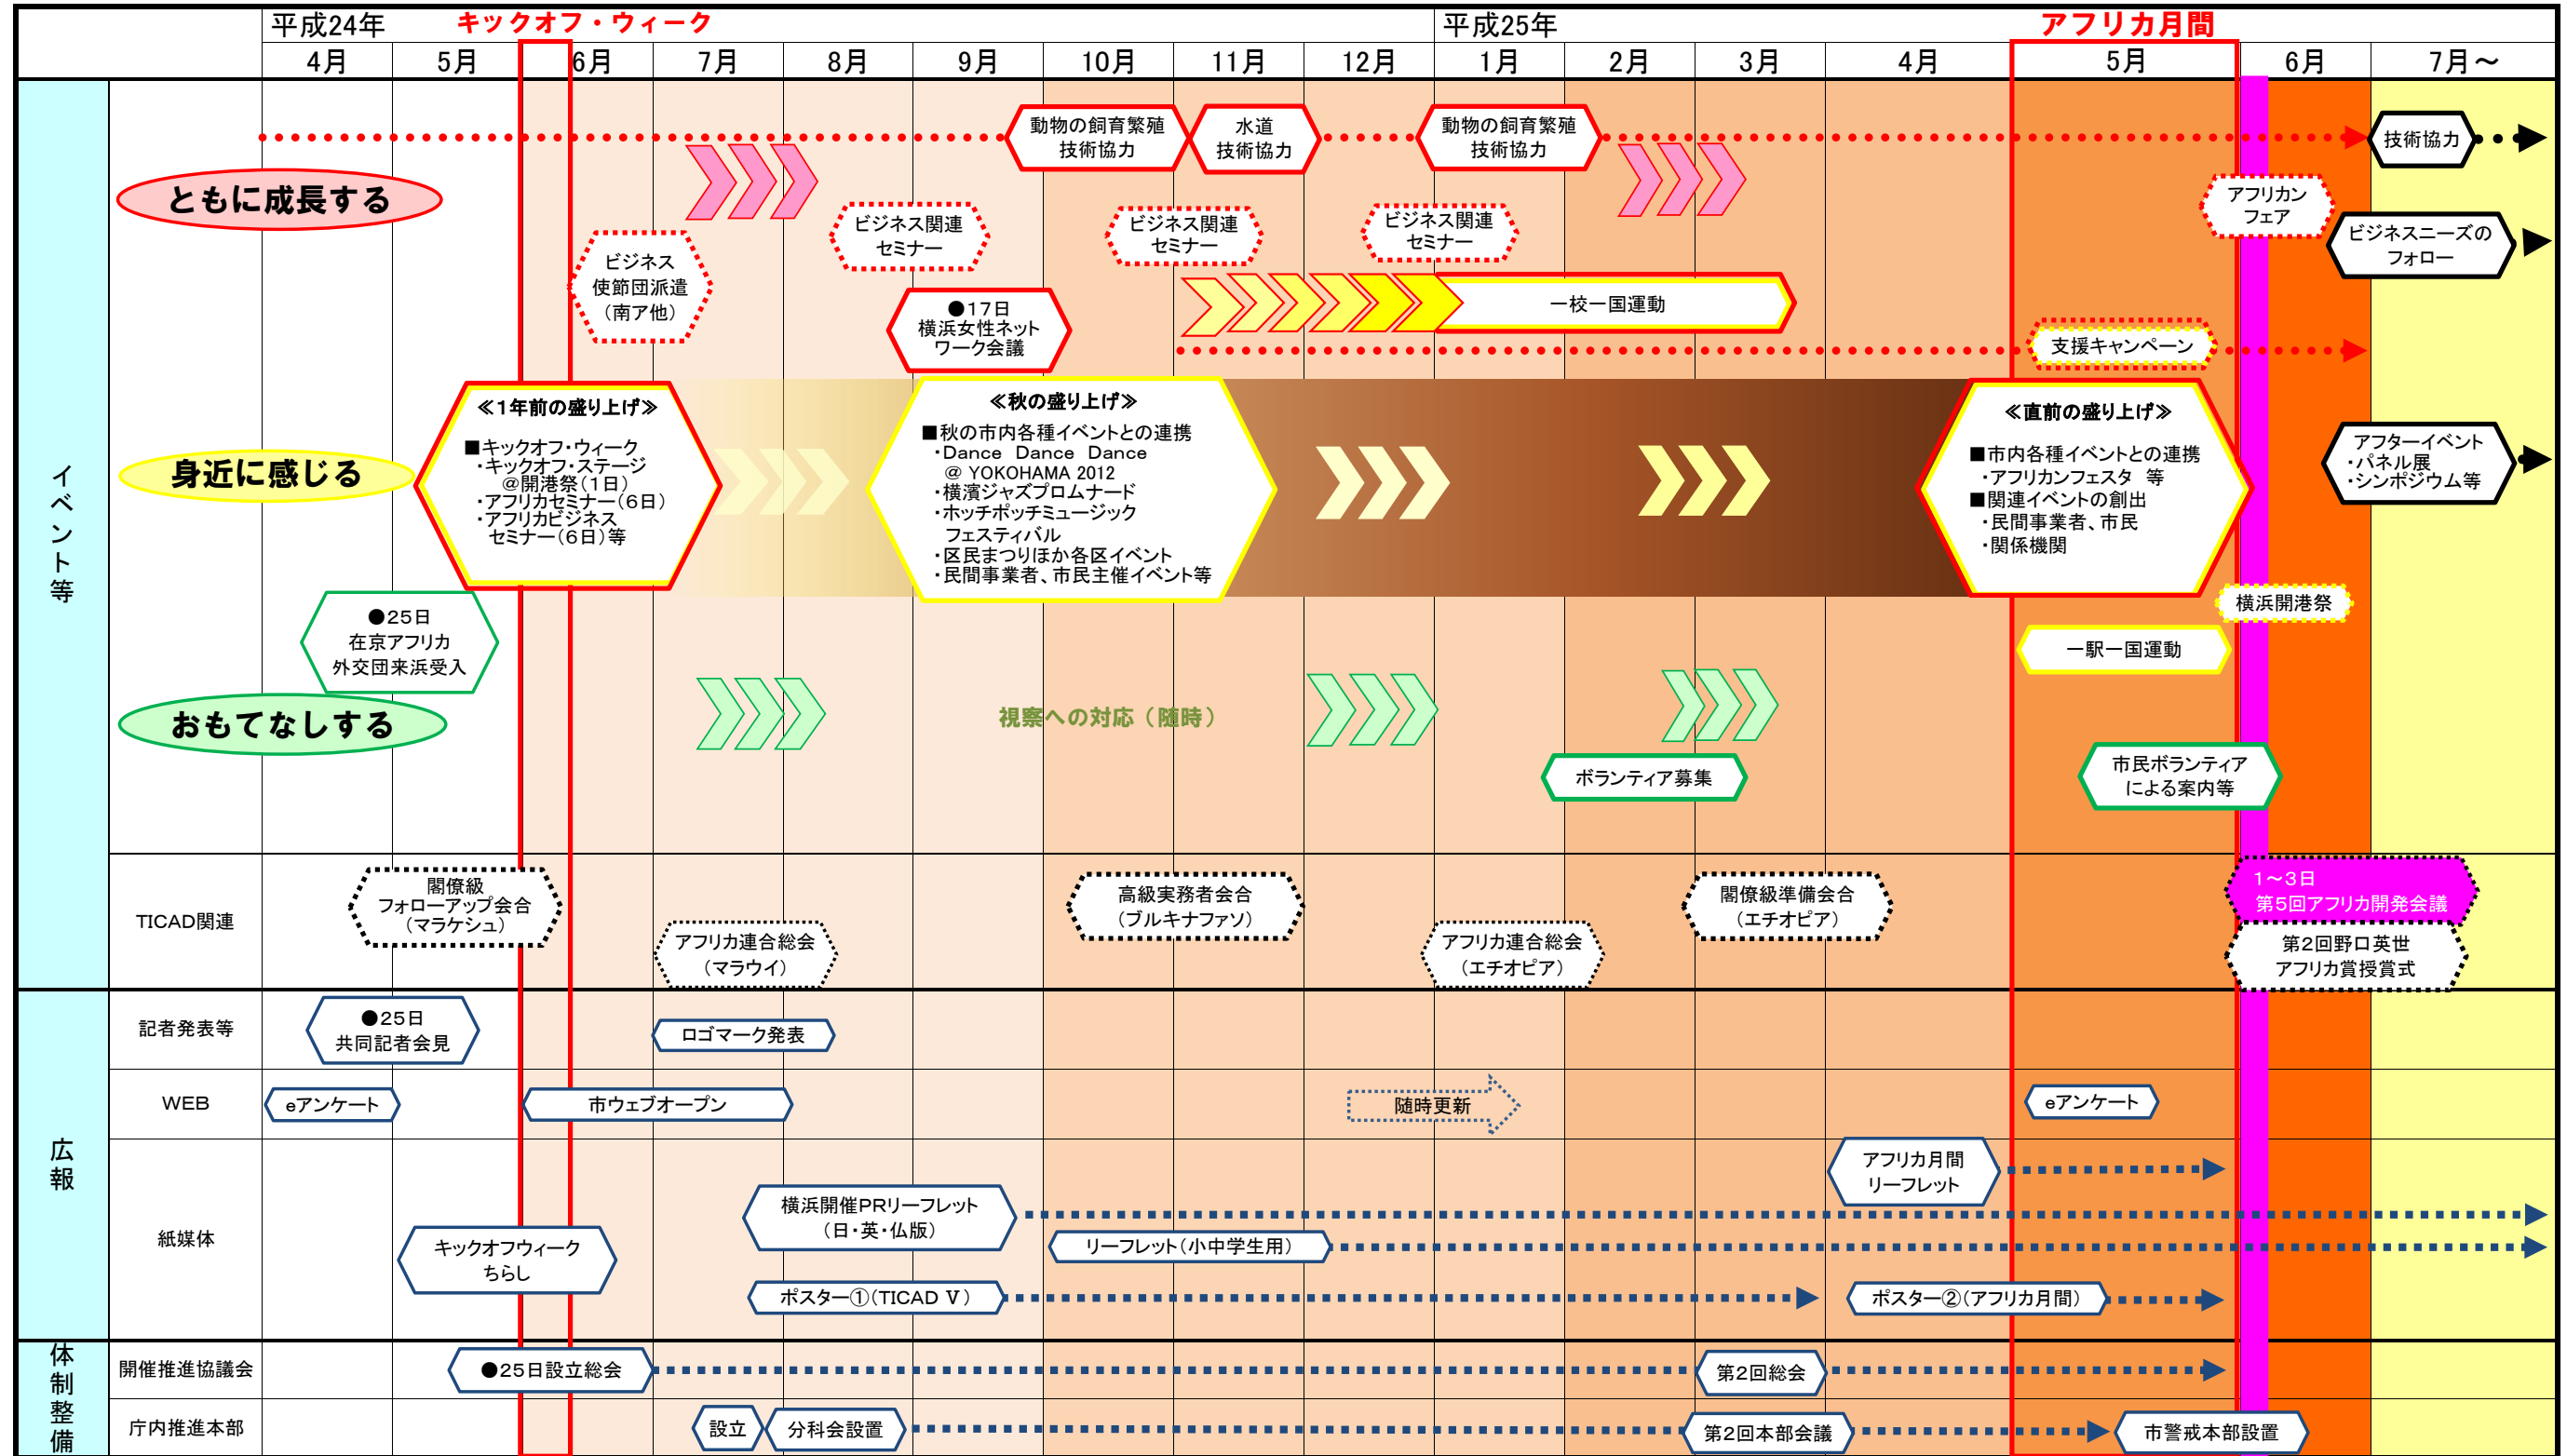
平成24年 キックオフ・ウィーク 平成25年 アフリカ月間

| | 4月 | 5月 | 6月 | 7月 | 8月 | 9月 | 10月 | 11月 | 12月 | 1月 | 2月 | 3月 | 4月 | 5月 | 6月 | 7月～ |
|---|---|---|---|---|---|---|---|---|---|---|---|---|---|---|---|---|

イベント等

ともに成長する

動物の飼育繁殖技術協力
水道技術協力
動物の飼育繁殖技術協力
技術協力
ビジネス使節団派遣（南ア他）
ビジネス関連セミナー
ビジネス関連セミナー
ビジネス関連セミナー
アフリカンフェア
ビジネスニーズのフォロー
●17日 横浜女性ネットワーク会議
一校一国運動
支援キャンペーン

身近に感じる

≪1年前の盛り上げ≫
■キックオフ･ウィーク
･キックオフ･ステージ @開港祭（1日）
･アフリカセミナー（6日）
･アフリカビジネスセミナー（6日）等

≪秋の盛り上げ≫
■秋の市内各種イベントとの連携
･Dance Dance @ YOKOHAMA 2012
･横濱ジャズプロムナード
･ホッチポッチミュージックフェスティバル
･区民まつりほか各区イベント
･民間事業者、市民主催イベント等

≪直前の盛り上げ≫
■市内各種イベントとの連携
･アフリカンフェスタ 等
■関連イベントの創出
･民間事業者、市民
･関係機関

アフターイベント
･パネル展
･シンポジウム等

横浜開港祭
一駅一国運動

おもてなしする

●25日 在京アフリカ外交団来浜受入
視察への対応（随時）
ボランティア募集
市民ボランティアによる案内等

TICAD関連
閣僚級フォローアップ会合（マラケシュ）
アフリカ連合総会（マラウイ）
高級実務者会合（ブルキナファソ）
アフリカ連合総会（エチオピア）
閣僚級準備会合（エチオピア）
1～3日 第5回アフリカ開発会議
第2回野口英世アフリカ賞授賞式

広報

記者発表等
●25日 共同記者会見
ロゴマーク発表

WEB
eアンケート
市ウェブオープン
随時更新
eアンケート

紙媒体
キックオフウィークちらし
横浜開催PRリーフレット（日･英･仏版）
リーフレット（小中学生用）
ポスター①（TICAD Ⅴ）
アフリカ月間リーフレット
ポスター②（アフリカ月間）

体制整備

開催推進協議会
●25日設立総会
第2回総会

庁内推進本部
設立
分科会設置
第2回本部会議
市警戒本部設置